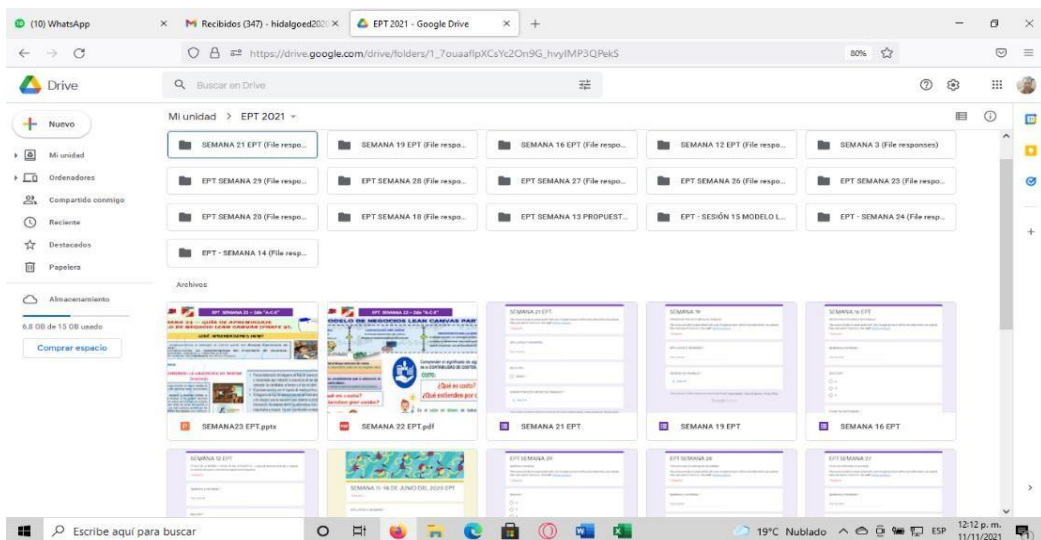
(10) WhatsApp
Recibidos (347) - hidalgoed202
EPT 2021 - Google Drive
https://drive.google.com/drive/folders/1_7ouaaflpXCsYc2On9G_hvylMP3QPekS
80%

Drive
Buscar en Drive

Nuevo
Mi unidad
Ordenadores
Compartido conmigo
Reciente
Destacados
Papelera
Almacenamiento
6,8 GB de 15 GB usado
Comprar espacio

Mi unidad > EPT 2021

SEMANA 21 EPT (File respo...
SEMANA 19 EPT (File respo...
SEMANA 16 EPT (File respo...
SEMANA 12 EPT (File respo...
SEMANA 3 (File responses)
EPT SEMANA 29 (File respo...
EPT SEMANA 28 (File respo...
EPT SEMANA 27 (File respo...
EPT SEMANA 26 (File respo...
EPT SEMANA 23 (File respo...
EPT SEMANA 20 (File respo...
EPT SEMANA 18 (File respo...
EPT SEMANA 13 PROPUEST...
EPT - SESIÓN 15 MODELO L...
EPT - SEMANA 24 (File resp...
EPT - SEMANA 14 (File resp...

Archivos

SEMANA23 EPT.pptx
SEMANA 22 EPT.pdf
SEMANA 21 EPT
SEMANA 19 EPT
SEMANA 16 EPT

Escribe aquí para buscar
19°C Nublado ESP 12:12 p. m. 11/11/2021